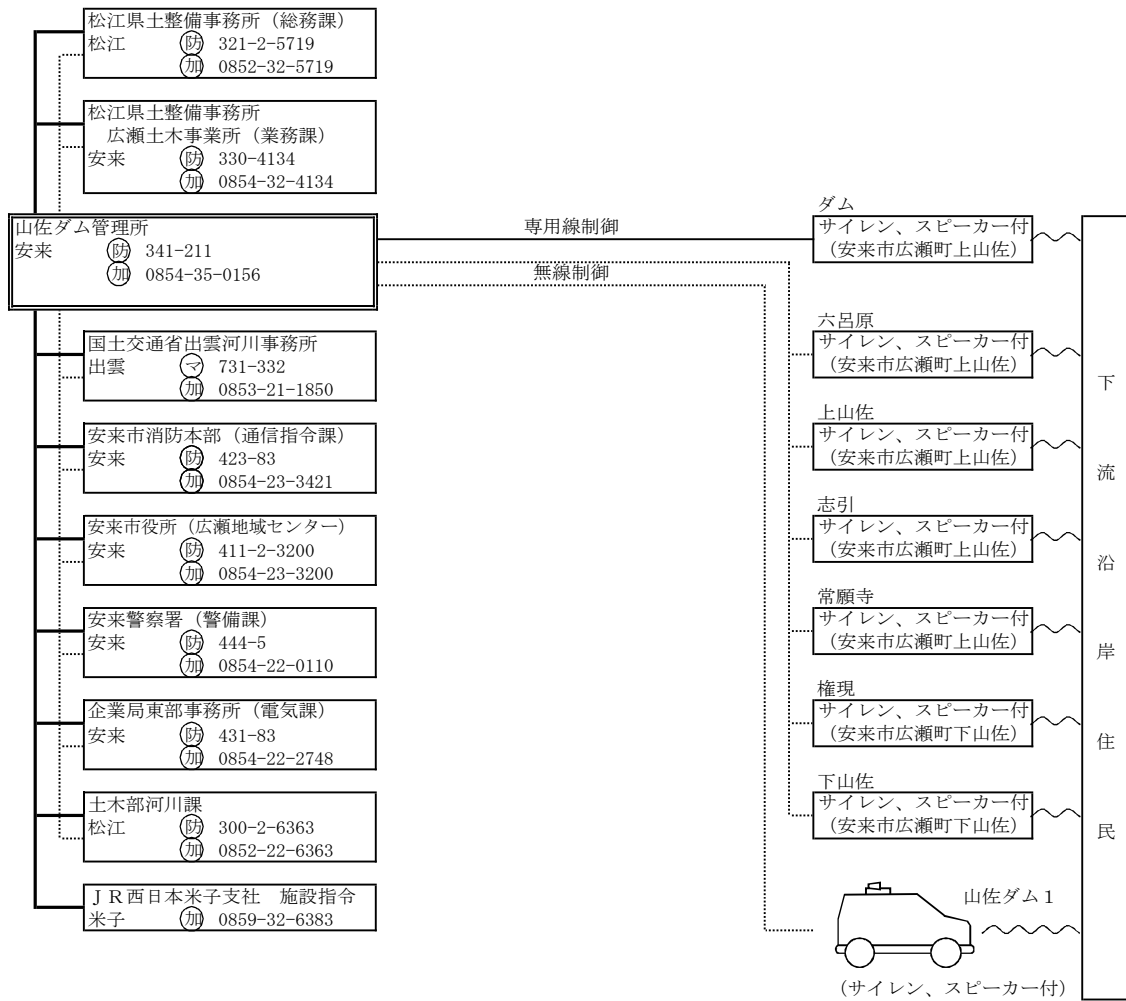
松江県土整備事務所（総務課）
松江　㊋ 321-2-5719
　　　㊍ 0852-32-5719

松江県土整備事務所
広瀬土木事業所（業務課）
安来　㊋ 330-4134
　　　㊍ 0854-32-4134

山佐ダム管理所
安来　㊋ 341-211
　　　㊍ 0854-35-0156

専用線制御

無線制御

国土交通省出雲河川事務所
出雲　㋮ 731-332
　　　㊍ 0853-21-1850

安来市消防本部（通信指令課）
安来　㊋ 423-83
　　　㊍ 0854-23-3421

安来市役所（広瀬地域センター）
安来　㊋ 411-2-3200
　　　㊍ 0854-23-3200

安来警察署（警備課）
安来　㊋ 444-5
　　　㊍ 0854-22-0110

企業局東部事務所（電気課）
安来　㊋ 431-83
　　　㊍ 0854-22-2748

土木部河川課
松江　㊋ 300-2-6363
　　　㊍ 0852-22-6363

ＪＲ西日本米子支社　施設指令
米子　㊍ 0859-32-6383

ダム
サイレン、スピーカー付
（安来市広瀬町上山佐）

六呂原
サイレン、スピーカー付
（安来市広瀬町上山佐）

上山佐
サイレン、スピーカー付
（安来市広瀬町上山佐）

志引
サイレン、スピーカー付
（安来市広瀬町上山佐）

常願寺
サイレン、スピーカー付
（安来市広瀬町上山佐）

権現
サイレン、スピーカー付
（安来市広瀬町下山佐）

下山佐
サイレン、スピーカー付
（安来市広瀬町下山佐）

山佐ダム１
（サイレン、スピーカー付）

下流沿岸住民